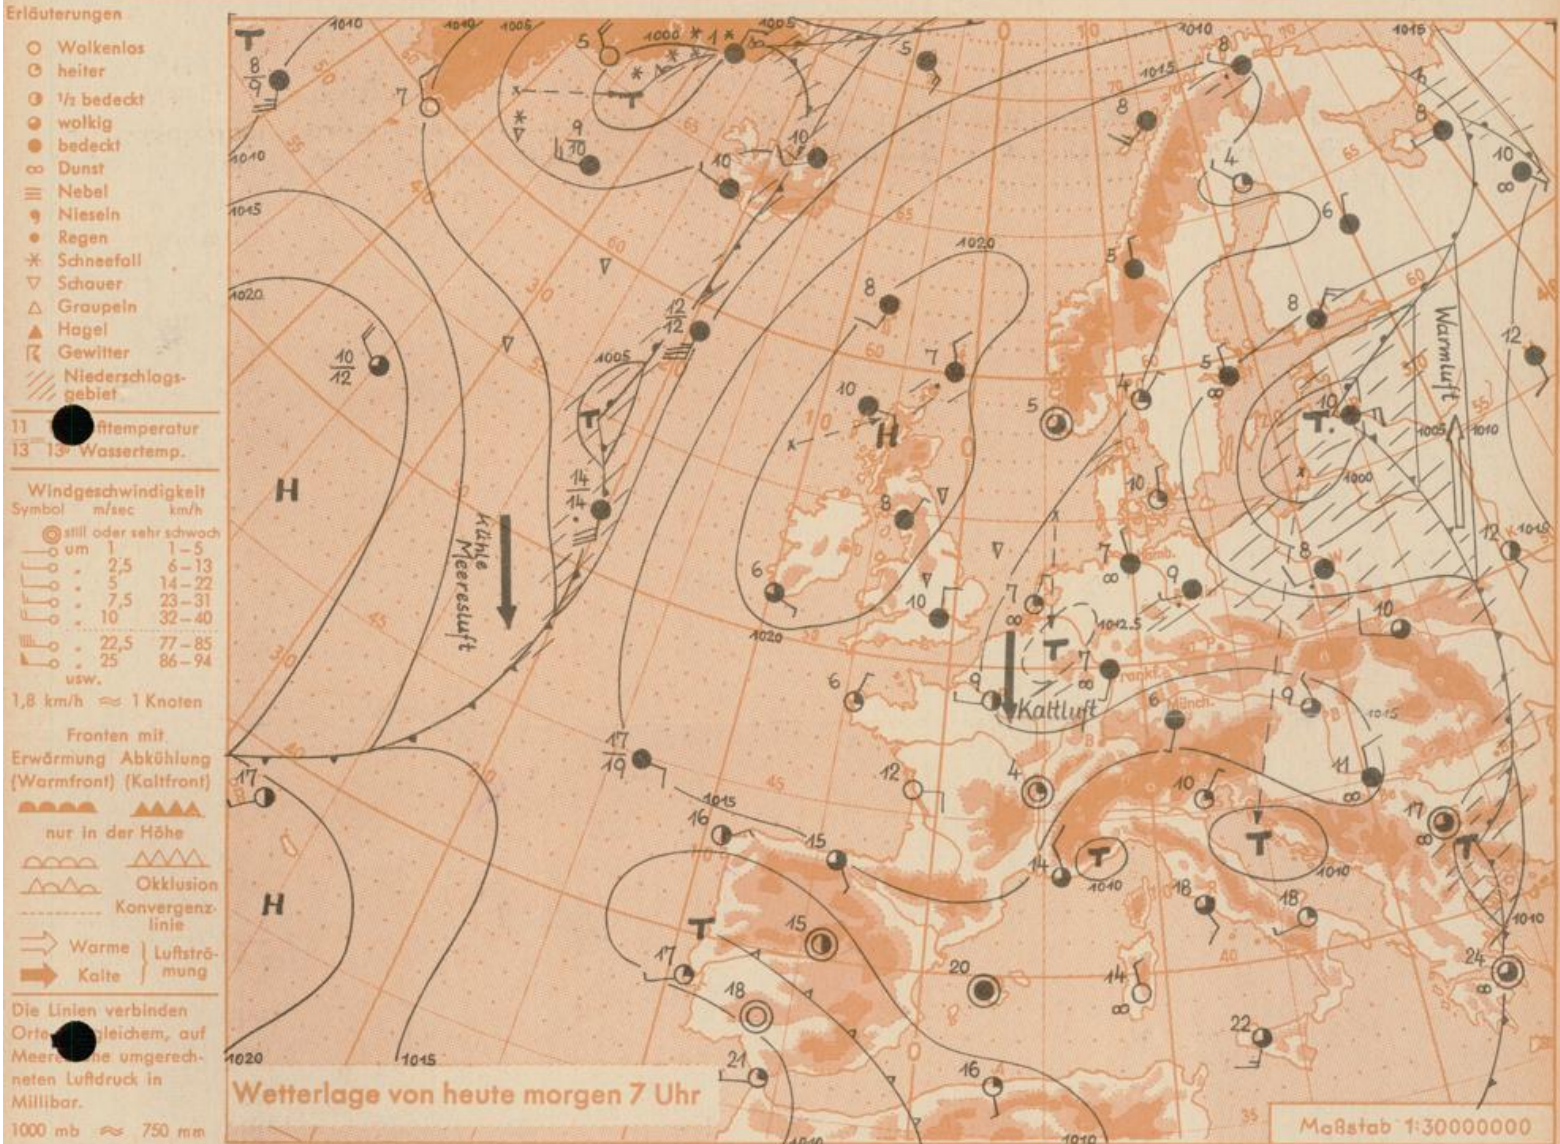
Erläuterungen

Wolkenlos
heiter
1/2 bedeckt
wolkig
bedeckt
Dunst
Nebel
Nieseln
Regen
Schneefall
Schauer
Graupeln
Hagel
Gewitter
Niederschlagsgebiet

11 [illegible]ftemperatur
13 13 Wassertemp.

Windgeschwindigkeit

| Symbol | m/sec | km/h |
|---|---|---|
| still oder sehr schwach | | |
| um | 1 | 1–5 |
| " | 2,5 | 6–13 |
| " | 5 | 14–22 |
| " | 7,5 | 23–31 |
| " | 10 | 32–40 |
| " | 22,5 | 77–85 |
| " | 25 | 86–94 |
| usw. | | |

1,8 km/h ≈ 1 Knoten

Fronten mit
Erwärmung (Warmfront) Abkühlung (Kaltfront)
nur in der Höhe
Okklusion
Konvergenzlinie
Warme } Luftströmung
Kalte

Die Linien verbinden Orte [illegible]gleichem, auf Meer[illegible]he umgerechneten Luftdruck in Millibar.
1000 mb ≈ 750 mm

T
H
H
H
T
T
T
T
T
T
T
Kühle Meeresluft
Warmluft
Kaltluft
1010
1005
1000
1015
1020
1012,5
Hamb.
Frankf.
Münch.
W
B

Wetterlage von heute morgen 7 Uhr

Maßstab 1:30000000